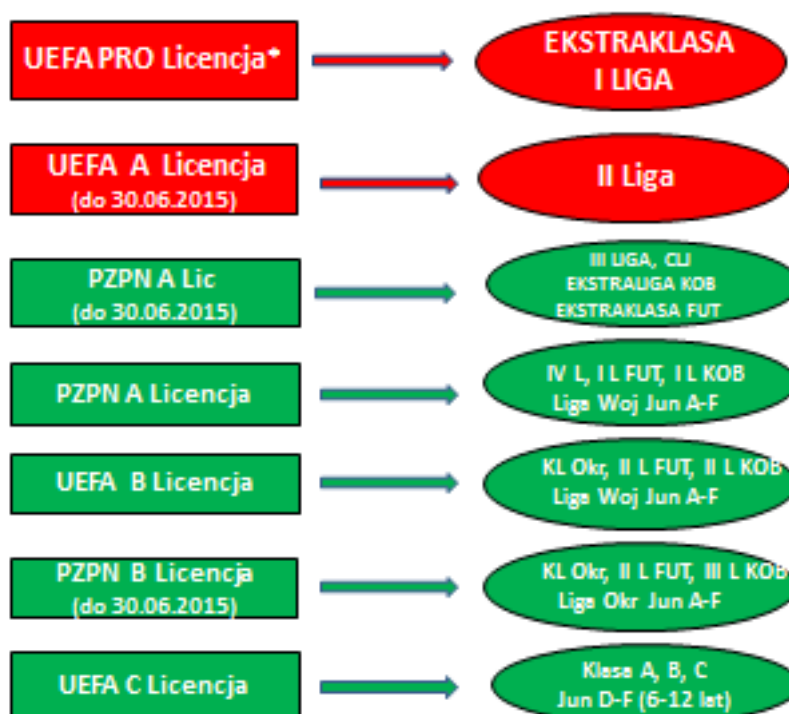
UEFA PRO Licencja*

EKSTRAKLASA
I LIGA

UEFA A Licencja
(do 30.06.2015)

II Liga

PZPN A Lic
(do 30.06.2015)

III LIGA, CLJ
EKSTRALIGA KOB
EKSTRAKLASA FUT

PZPN A Licencja

IV L, I L FUT, I L KOB
Liga Woj Jun A-F

UEFA B Licencja

KL Okr, II L FUT, II L KOB
Liga Woj Jun A-F

PZPN B Licencja
(do 30.06.2015)

KL Okr, II L FUT, III L KOB
Liga Okr Jun A-F

UEFA C Licencja

Klasa A, B, C
Jun D-F (6-12 lat)